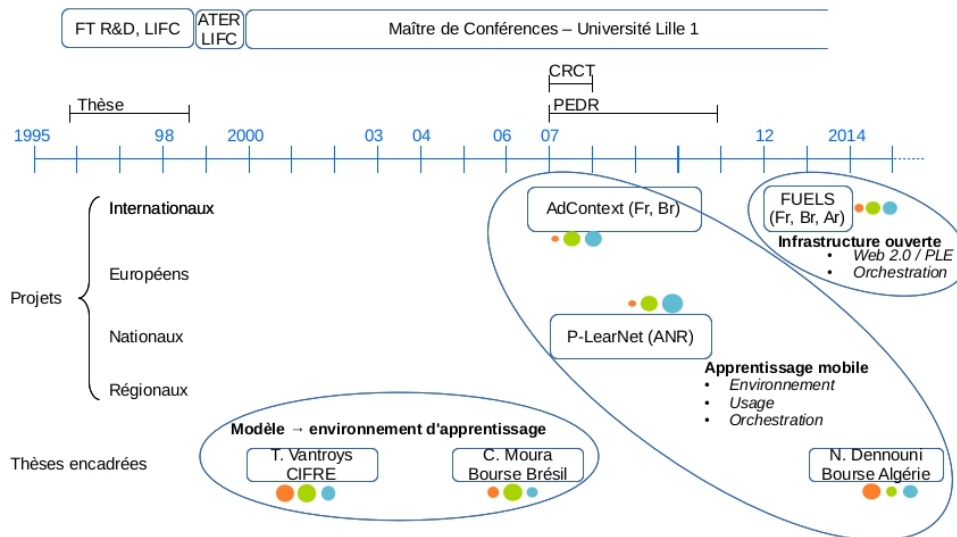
FT R&D, LIFC

ATER LIFC

Maître de Conférences – Université Lille 1

CRCT

Thèse

PEDR

1995 98 2000 03 04 06 07 12 2014

Internationaux

AdContext (Fr, Br)

FUELS (Fr, Br, Ar)

Infrastructure ouverte
• Web 2.0 / PLE
• Orchestration

Européens

Projets

Nationaux

P-LearNet (ANR)

Apprentissage mobile
• Environnement
• Usage
• Orchestration

Régionaux

Modèle → environnement d'apprentissage

Thèses encadrées

T. Vantroys CIFRE

C. Moura Bourse Brésil

N. Dennouni Bourse Algérie